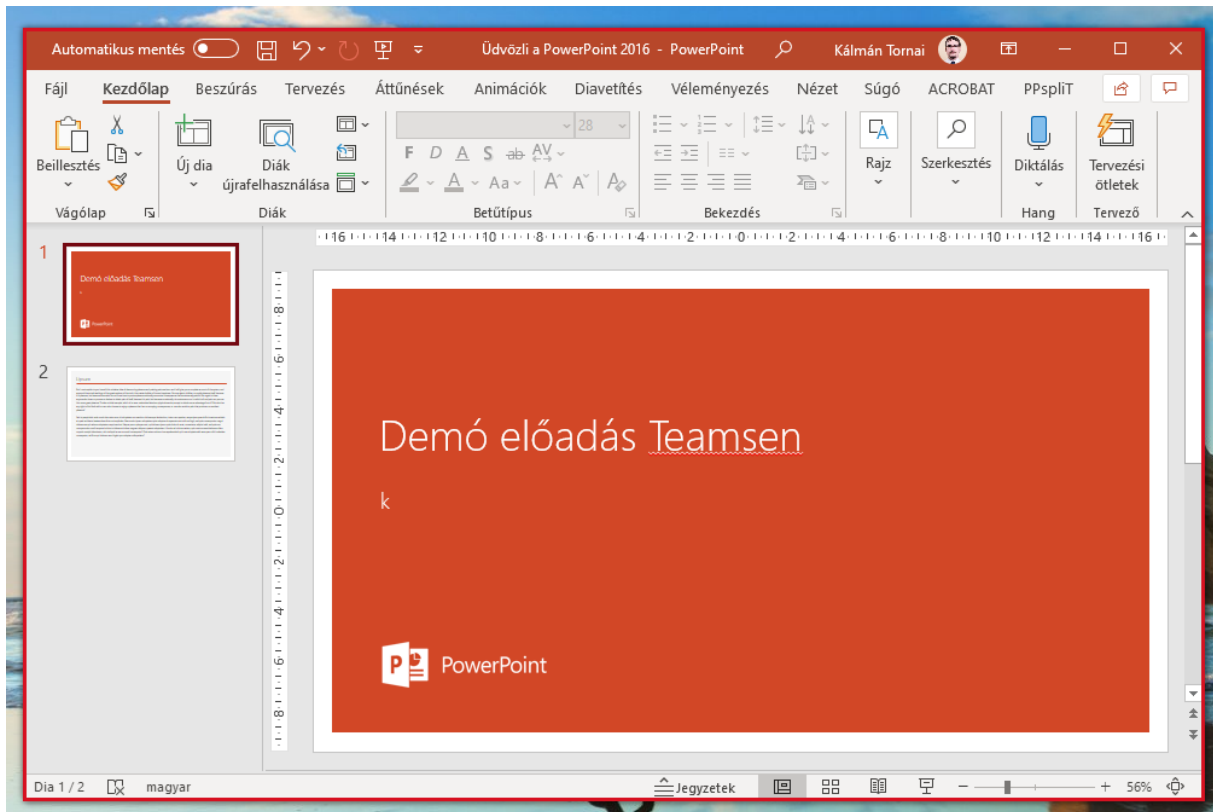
Automatikus mentés
Üdvözli a PowerPoint 2016 - PowerPoint
Kálmán Tornai

Fájl Kezdőlap Beszúrás Tervezés Áttűnések Animációk Diavetítés Véleményezés Nézet Súgó ACROBAT PPspliT

Beillesztés
Vágólap
Új dia
Diák újrafelhasználása
Diák
28
F D A S ab AV
Aa
Betűtípus
Bekezdés
Rajz
Szerkesztés
Diktálás
Hang
Tervezési ötletek
Tervező

1
Demó előadás Teamsen
PowerPoint
2
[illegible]

16 14 12 10 8 6 4 2 0 2 4 6 8 10 12 14 16
8 6 4 2 0 2 4 6 8

Demó előadás Teamsen

k

PowerPoint

Dia 1 / 2 magyar
Jegyzetek
56%